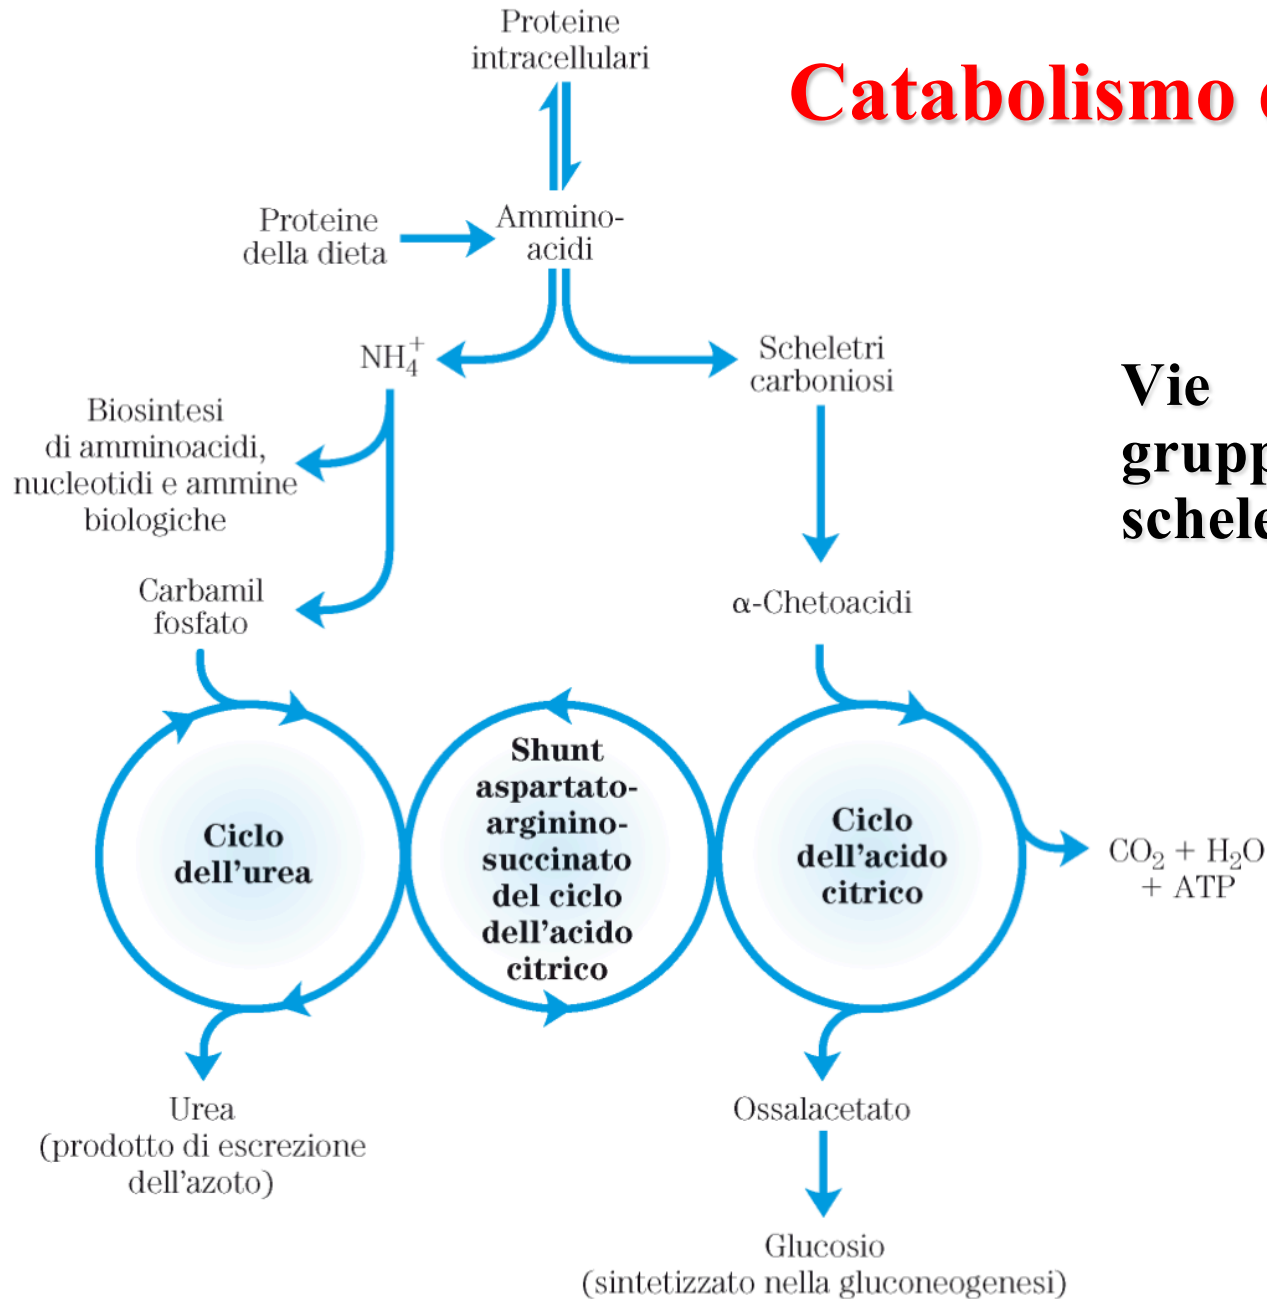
Catabolismo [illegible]

Vie
grupp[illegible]
schele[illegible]

Proteine intracellulari

Proteine della dieta

Ammino-acidi

$NH_4^+$

Scheletri carboniosi

Biosintesi di amminoacidi, nucleotidi e ammine biologiche

Carbamil fosfato

α-Chetoacidi

Ciclo dell'urea

Shunt aspartato-arginino-succinato del ciclo dell'acido citrico

Ciclo dell'acido citrico

$CO_2 + H_2O + ATP$

Urea (prodotto di escrezione dell'azoto)

Ossalacetato

Glucosio (sintetizzato nella gluconeogenesi)